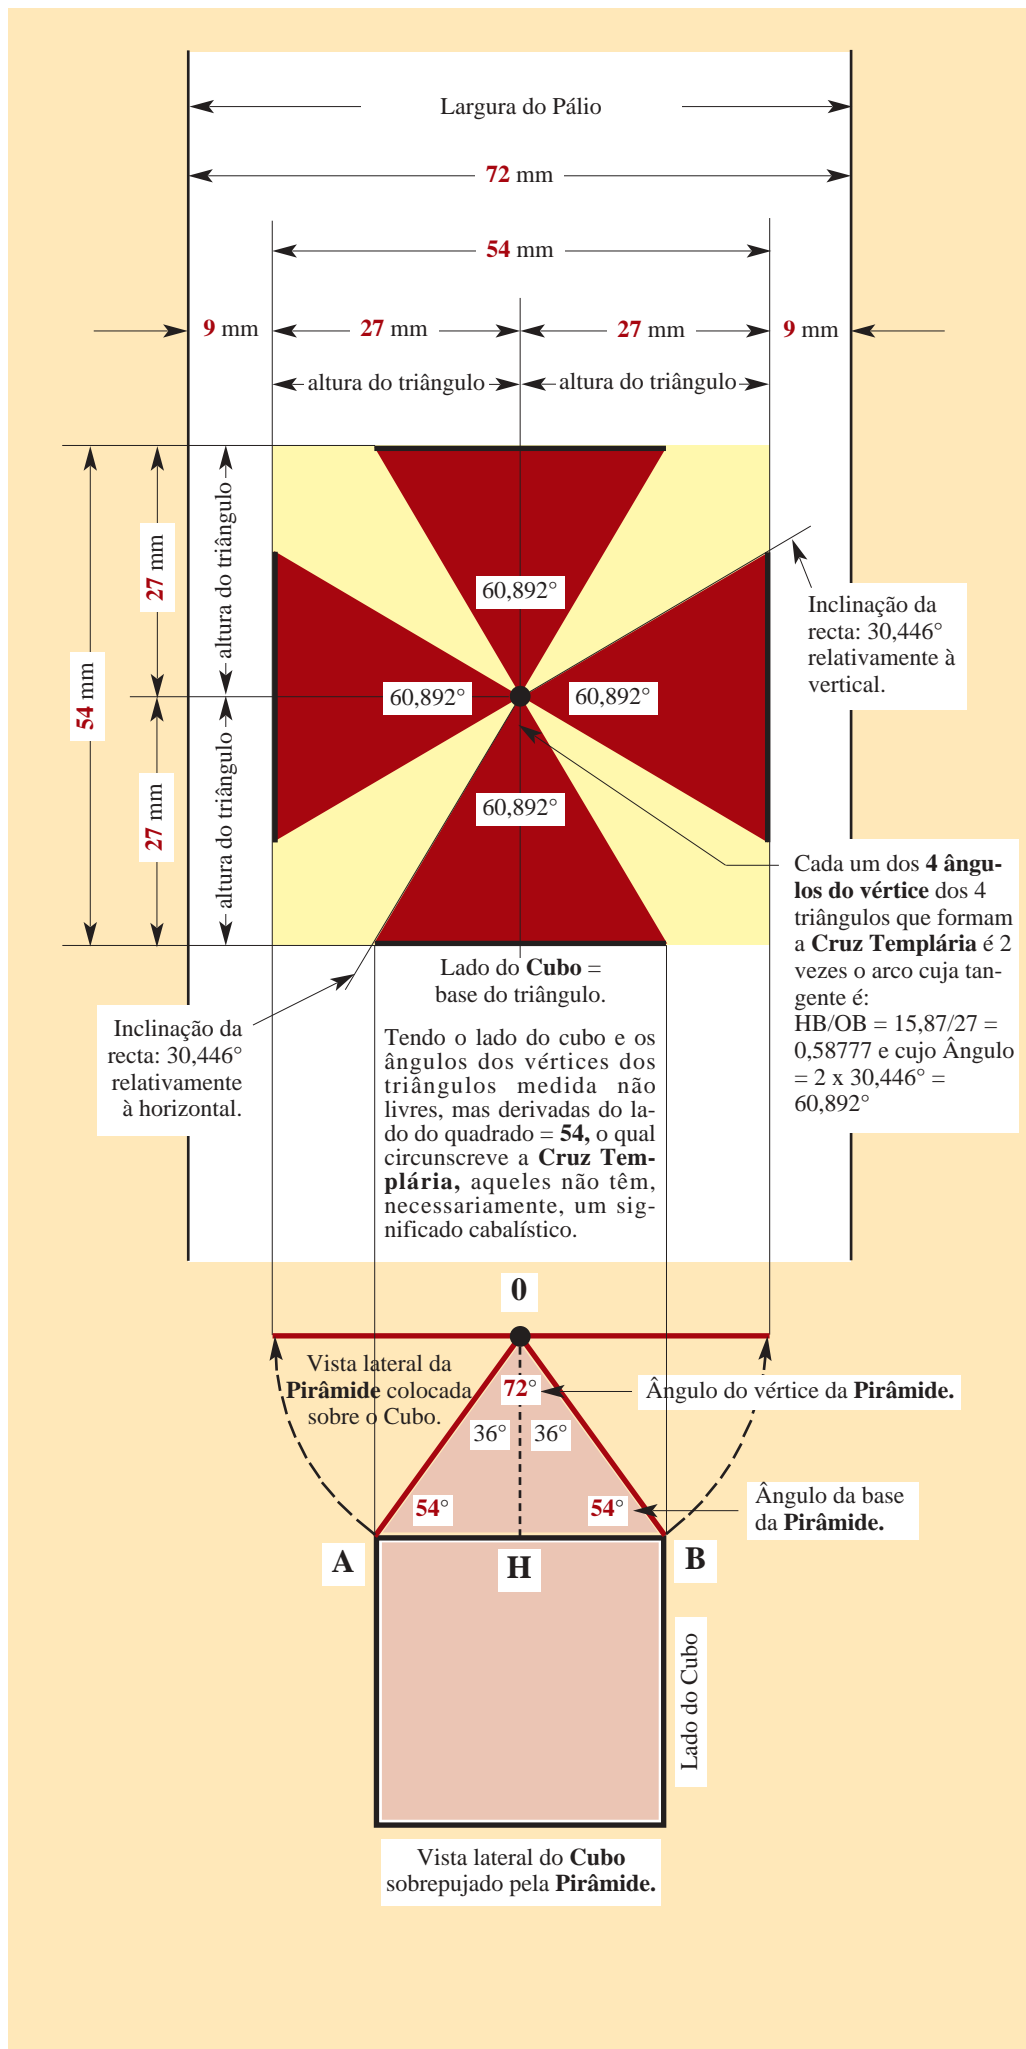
Largura do Pálio

72 mm

54 mm

9 mm

27 mm

27 mm

9 mm

altura do triângulo

altura do triângulo

54 mm

27 mm

27 mm

altura do triângulo

altura do triângulo

60,892°

60,892°

60,892°

60,892°

Inclinação da recta: 30,446° relativamente à vertical.

Cada um dos **4 ângulos do vértice** dos 4 triângulos que formam a **Cruz Templária** é 2 vezes o arco cuja tangente é: HB/OB = 15,87/27 = 0,58777 e cujo Ângulo = 2 x 30,446° = 60,892°

Lado do **Cubo** = base do triângulo.

Tendo o lado do cubo e os ângulos dos vértices dos triângulos medida não livres, mas derivadas do lado do quadrado = **54,** o qual circunscreve a **Cruz Templária,** aqueles não têm, necessariamente, um significado cabalístico.

Inclinação da recta: 30,446° relativamente à horizontal.

0

Vista lateral da **Pirâmide** colocada sobre o Cubo.

72°

Ângulo do vértice da **Pirâmide.**

36°

36°

54°

54°

Ângulo da base da **Pirâmide.**

A

H

B

Lado do Cubo

Vista lateral do **Cubo** sobrepujado pela **Pirâmide.**